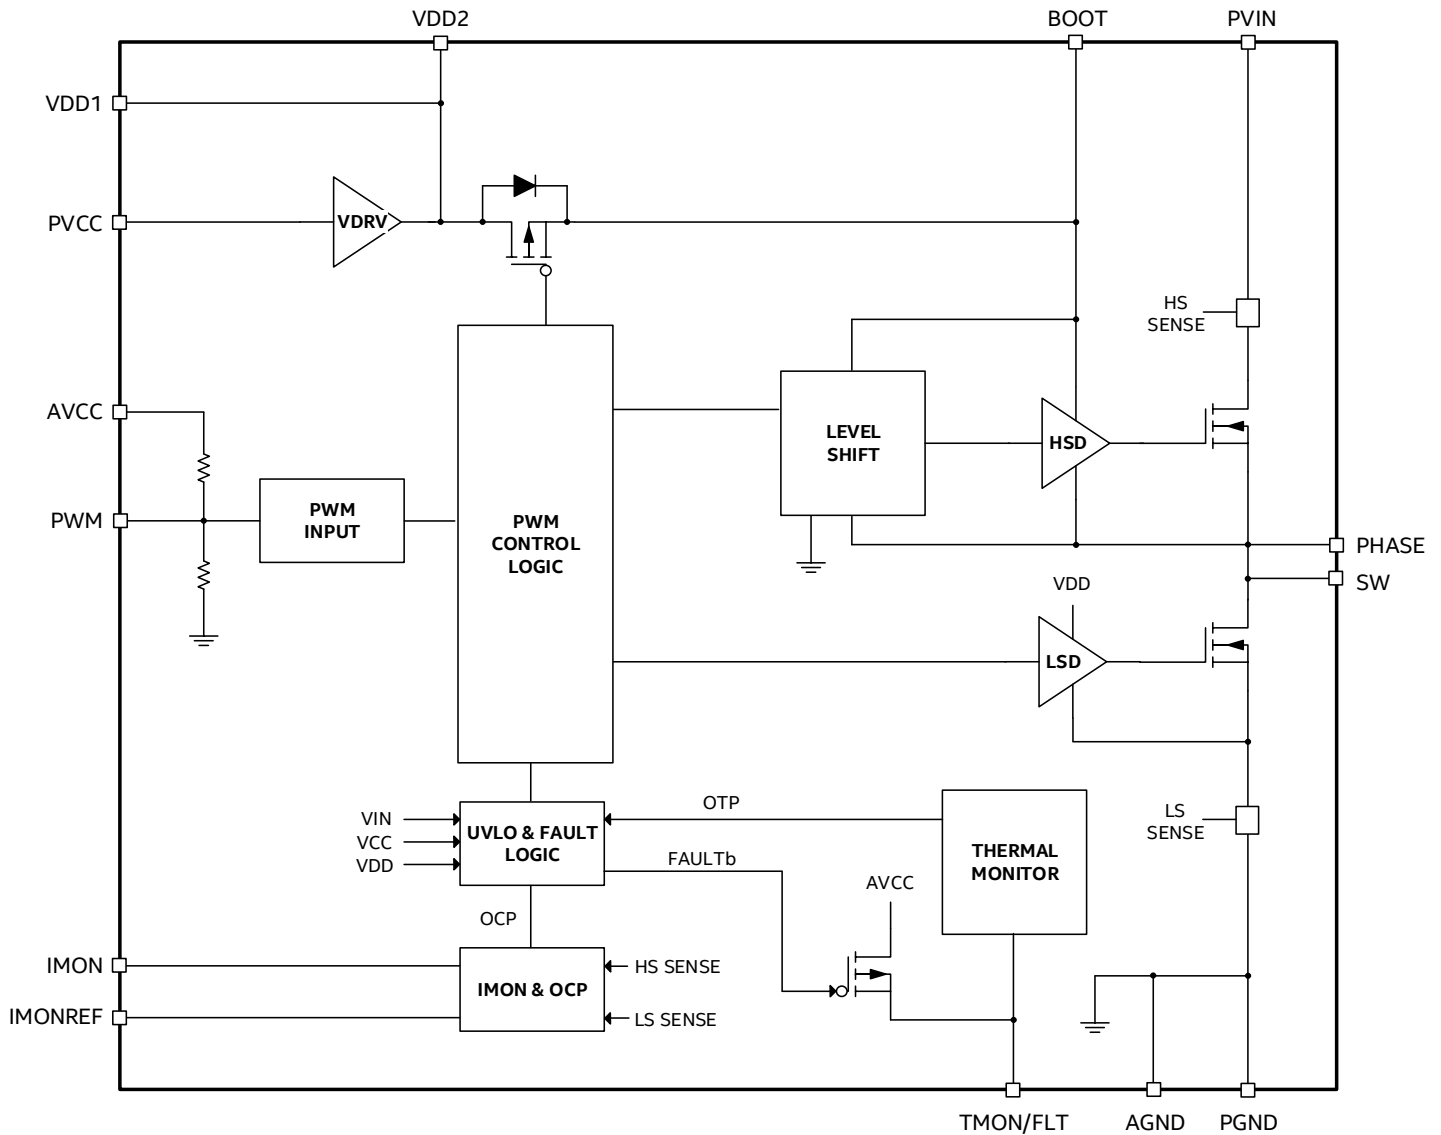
VDD2
BOOT
PVIN
VDD1
PVCC
VDRV
HS SENSE
AVCC
LEVEL SHIFT
HSD
PWM
PWM INPUT
PWM CONTROL LOGIC
PHASE
SW
VDD
LSD
LS SENSE
OTP
VIN
VCC
VDD
UVLO & FAULT LOGIC
FAULTb
THERMAL MONITOR
AVCC
OCP
IMON
IMON & OCP
HS SENSE
IMONREF
LS SENSE
TMON/FLT
AGND
PGND